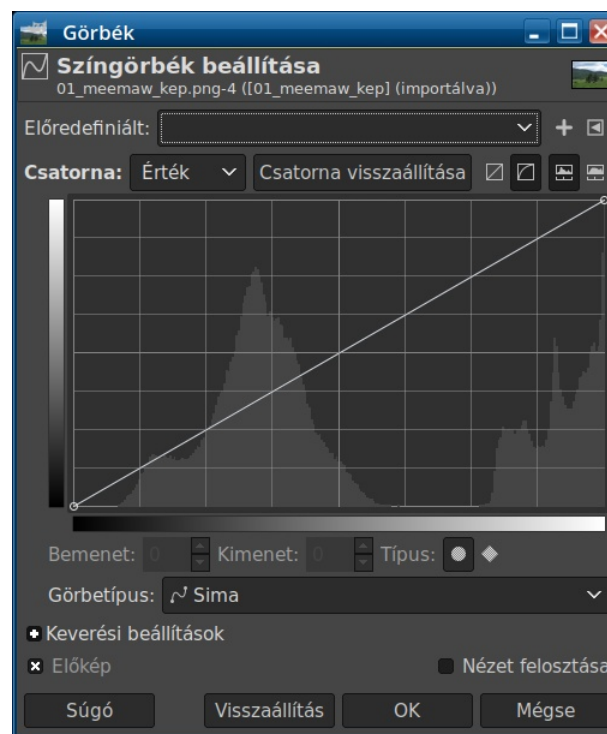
Görbék

Színgörbék beállítása
01_meemaw_kep.png-4 ([01_meemaw_kep] (importálva))

Előredefiniált:

Csatorna: Érték Csatorna visszaállítása

Bemenet: 0 Kimenet: 0 Típus:

Görbetípus: Sima

Keverési beállítások

Előkép

Nézet felosztása

Súgó Visszaállítás OK Mégse